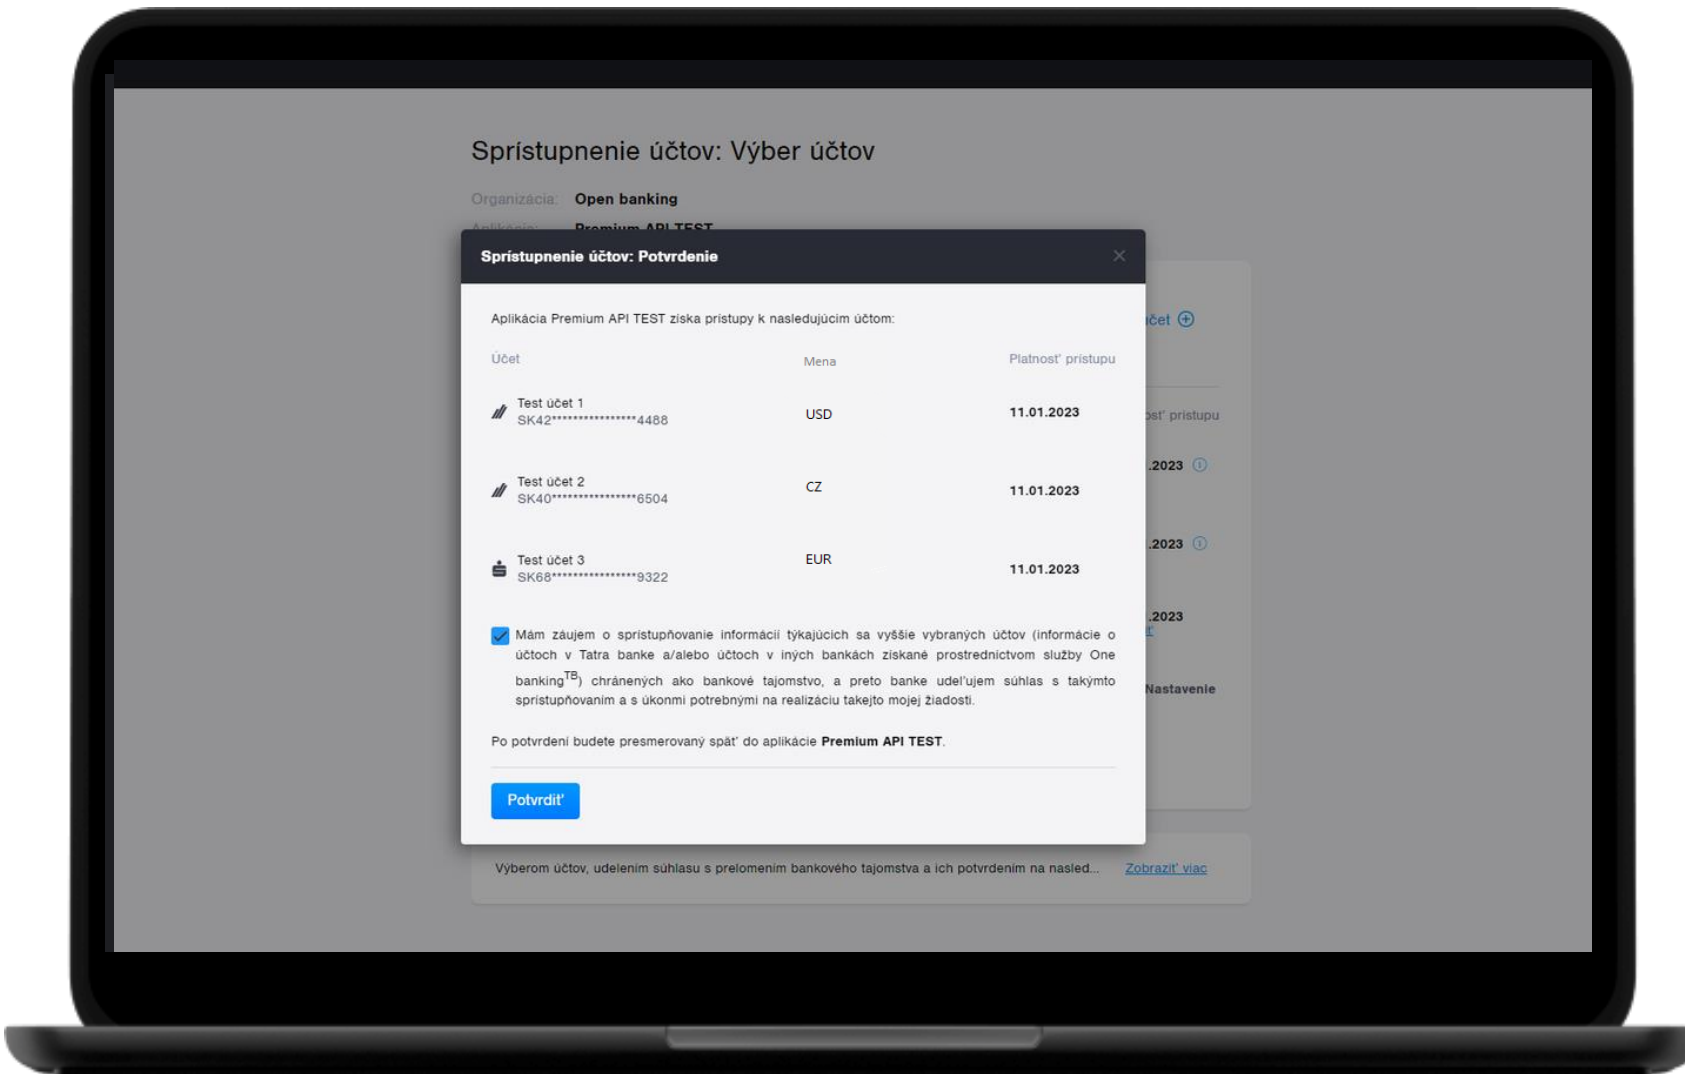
Sprístupnenie účtov: Výber účtov

Organizácia: Open banking

Aplikácia: Premium API TEST

Sprístupnenie účtov: Potvrdenie

Aplikácia Premium API TEST získa prístupy k nasledujúcim účtom:

| Účet | Mena | Platnosť prístupu |
|---|---|---|
| Test účet 1 SK42****************4488 | USD | 11.01.2023 |
| Test účet 2 SK40****************6504 | CZ | 11.01.2023 |
| Test účet 3 SK68****************9322 | EUR | 11.01.2023 |

Mám záujem o sprístupňovanie informácií týkajúcich sa vyššie vybraných účtov (informácie o účtoch v Tatra banke a/alebo účtoch v iných bankách získané prostredníctvom služby One banking$^{TB}$) chránených ako bankové tajomstvo, a preto banke udeľujem súhlas s takýmto sprístupňovaním a s úkonmi potrebnými na realizáciu takejto mojej žiadosti.

Po potvrdení budete presmerovaný späť do aplikácie Premium API TEST.

Potvrdiť

účet

osť prístupu

.2023

.2023

.2023

Nastavenie

Výberom účtov, udelením súhlasu s prelomením bankového tajomstva a ich potvrdením na nasled... Zobraziť viac